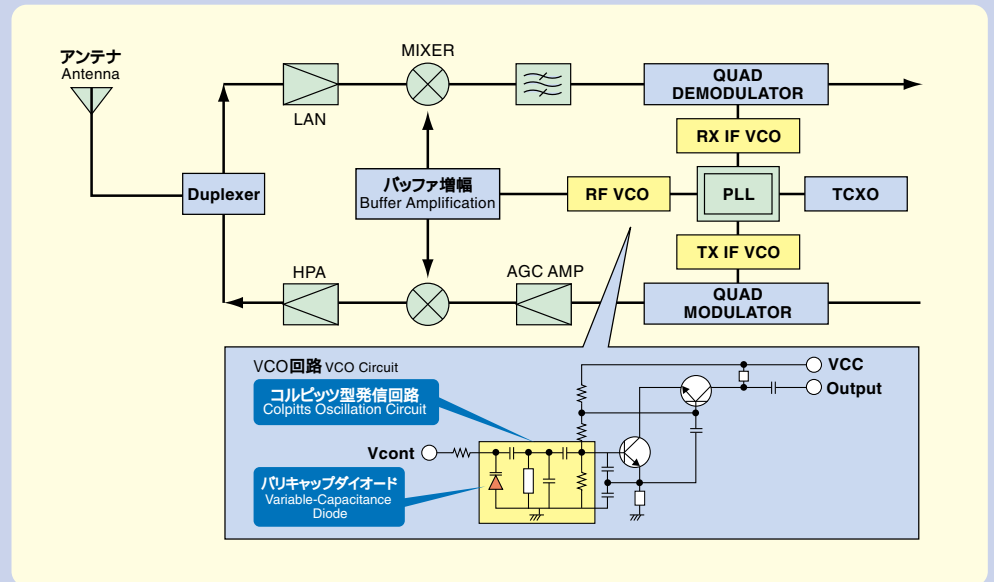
アンテナ
Antenna

MIXER

LAN

QUAD DEMODULATOR

RX IF VCO

Duplexer

バッファ増幅
Buffer Amplification

RF VCO

PLL

TCXO

TX IF VCO

HPA

AGC AMP

QUAD MODULATOR

VCO回路 VCO Circuit

コルピッツ型発信回路
Colpitts Oscillation Circuit

VCC

Output

Vcont

バリキャップダイオード
Variable-Capacitance Diode